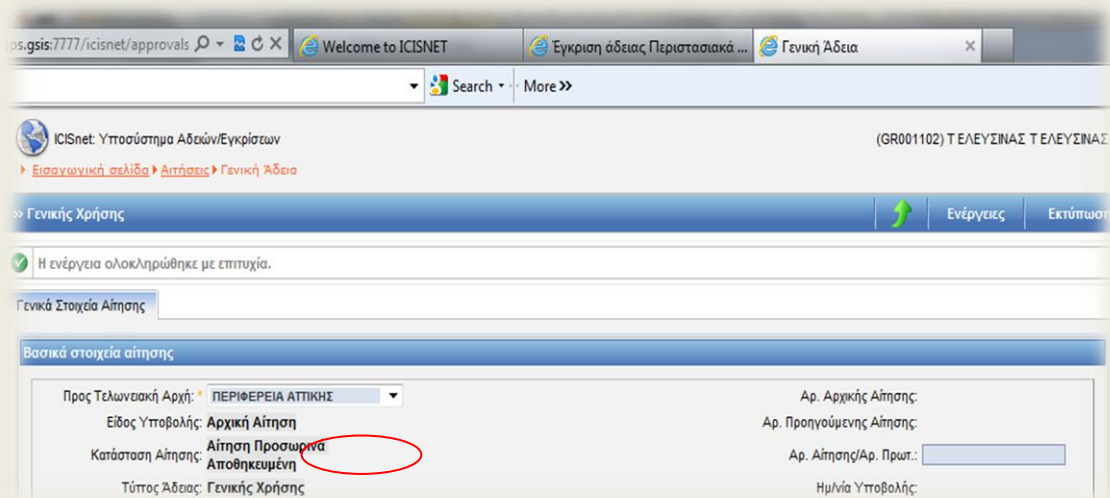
ps.gsis:7777/icisnet/approvals
Welcome to ICISNET
Έγκριση άδειας Περιστασιακά ...
Γενική Άδεια
Search
More »

ICISnet: Υποσύστημα Αδειών/Εγκρίσεων
(GR001102) Τ ΕΛΕΥΣΙΝΑΣ Τ ΕΛΕΥΣΙΝΑΣ

Εισαγωγική σελίδα ▸ Αιτήσεις ▸ Γενική Άδεια

» Γενικής Χρήσης
Ενέργειες
Εκτύπωση

Η ενέργεια ολοκληρώθηκε με επιτυχία.

Γενικά Στοιχεία Αίτησης

Βασικά στοιχεία αίτησης

Προς Τελωνειακή Αρχή: * ΠΕΡΙΦΕΡΕΙΑ ΑΤΤΙΚΗΣ
Είδος Υποβολής: Αρχική Αίτηση
Κατάσταση Αίτησης: Αίτηση Προσωρινά Αποθηκευμένη
Τύπος Άδειας: Γενικής Χρήσης

Αρ. Αρχικής Αίτησης:
Αρ. Προηγούμενης Αίτησης:
Αρ. Αίτησης/Αρ. Πρωτ.:
Ημ/νία Υποβολής: